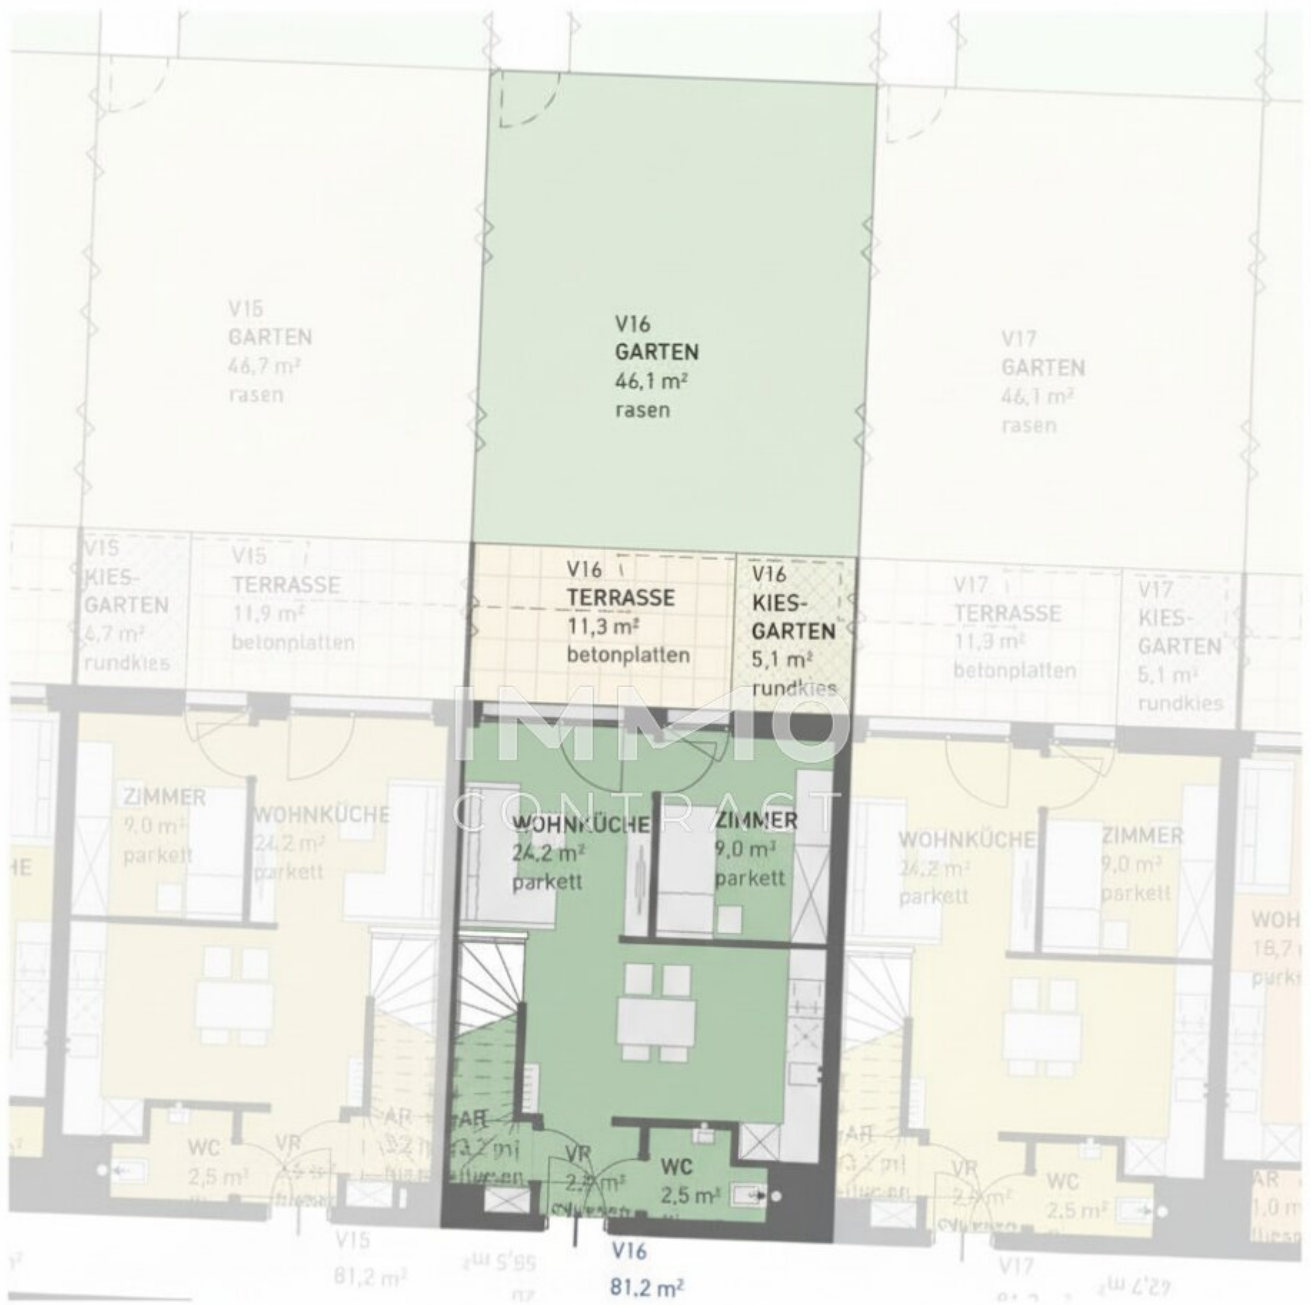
V15
GARTEN
46,7 m²
rasen

V16
GARTEN
46,1 m²
rasen

V17
GARTEN
46,1 m²
rasen

V15
KIES-
GARTEN
4,7 m²
rundkies

V15
TERRASSE
11,9 m²
betonplatten

V16
TERRASSE
11,3 m²
betonplatten

V16
KIES-
GARTEN
5,1 m²
rundkies

V17
TERRASSE
11,3 m²
betonplatten

V17
KIES-
GARTEN
5,1 m²
rundkies

IMMO
CONTRACT

ZIMMER
9,0 m²
parkett

WOHNKÜCHE
24,2 m²
parkett

HE

WOHNKÜCHE
24,2 m²
parkett

ZIMMER
9,0 m²
parkett

WOHNKÜCHE
24,2 m²
parkett

ZIMMER
9,0 m²
parkett

WOH
18,7
park

AR
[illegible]

WC
2,5 m²

VR
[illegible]

AR
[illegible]

VR
2,2 m²

WC
2,5 m²

AR
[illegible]

VR
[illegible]

WC
2,5 m²

AR
1,0 m

V15
81,2 m²

V16
81,2 m²

V17
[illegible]

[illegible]